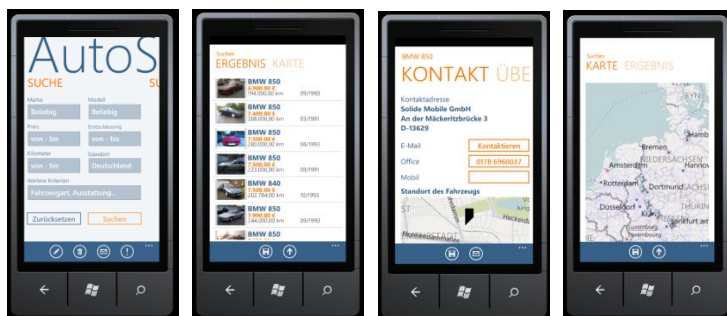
AutoS
SUCHE SU

Marke
Beliebig
Modell
Beliebig
Preis
von - bis
Erstzulassung
von - bis
Kilometer
von - bis
Standort
Deutschland
Weitere Kriterien
Fahrzeugart, Ausstattung...

Zurücksetzen
Suchen

Suchen
ERGEBNIS KARTE

BMW 850
6.990,00 €
194.000,00 km 09/1990
BMW 850
7.499,00 €
208.000,00 km 03/1991
BMW 850
7.500,00 €
280.000,00 km 09/1993
BMW 850
7.500,00 €
123.000,00 km 09/1993
BMW 840
7.500,00 €
202.784,00 km 10/1993
BMW 850
7.990,00 €
244.000,00 km 09/1990
BMW 850

BMW 850
KONTAKT ÜBE

Kontaktadresse
Solide Mobile GmbH
An der Mäckeritzbrücke 3
D-13629

E-Mail
Kontaktieren
Office
0178 6960037
Mobil

Standort des Fahrzeugs

Suchen
KARTE ERGEBNIS

Bremen
Amsterdam
NIEDERSACHSEN
Rotterdam
Dortmund
Düsseldorf
Köln
Luxemburg